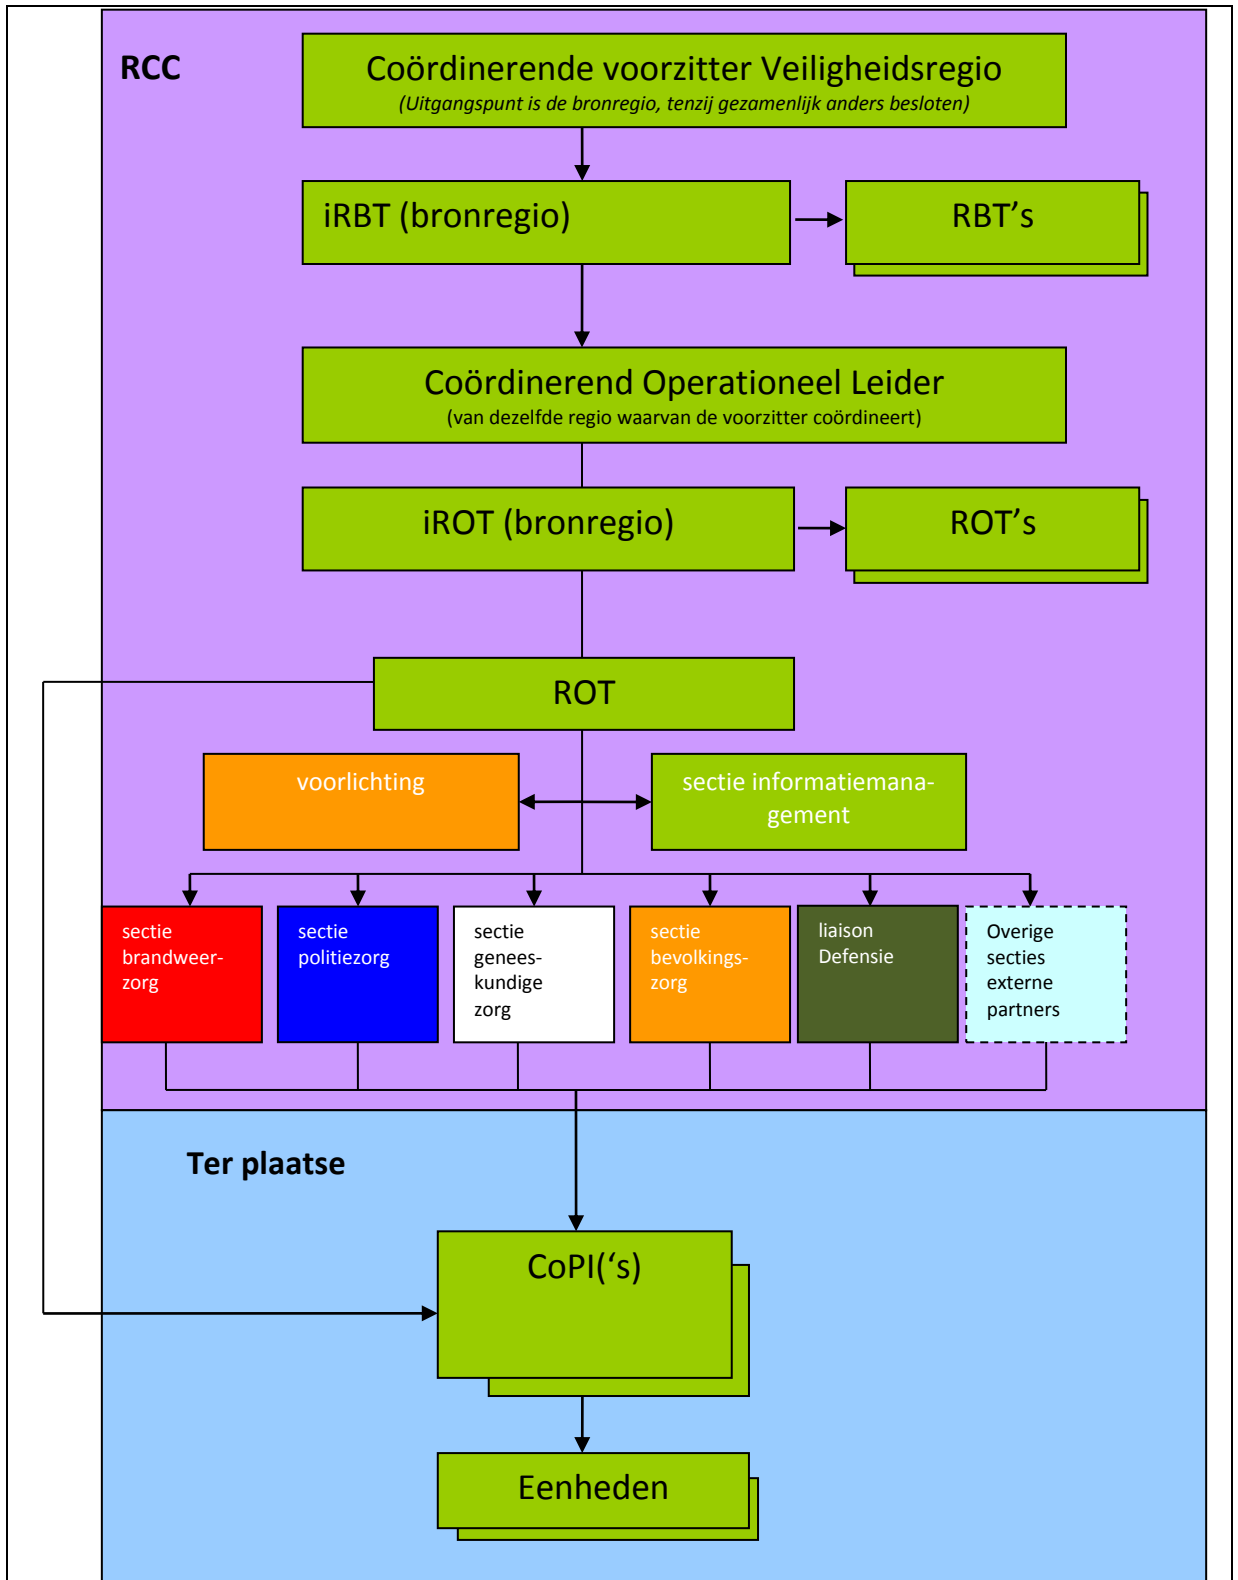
RCC

Coördinerende voorzitter Veiligheidsregio
(Uitgangspunt is de bronregio, tenzij gezamenlijk anders besloten)

iRBT (bronregio)

RBT's

Coördinerend Operationeel Leider
(van dezelfde regio waarvan de voorzitter coördineert)

iROT (bronregio)

ROT's

ROT

voorlichting

sectie informatiemanagement

sectie brandweerzorg

sectie politiezorg

sectie geneeskundige zorg

sectie bevolkingszorg

liaison Defensie

Overige secties externe partners

Ter plaatse

CoPI('s)

Eenheden